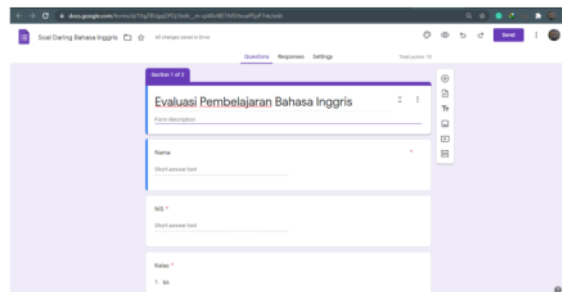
docs.google.com/forms/d/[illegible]/edit

Soal Daring Bahasa Inggris
All changes saved in Drive
Send

Questions Responses Settings
Total points: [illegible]

Section 1 of 3

Evaluasi Pembelajaran Bahasa Inggris
Form description

Nama *
Short answer text

NIS *
Short answer text

Kelas *
1. 8A